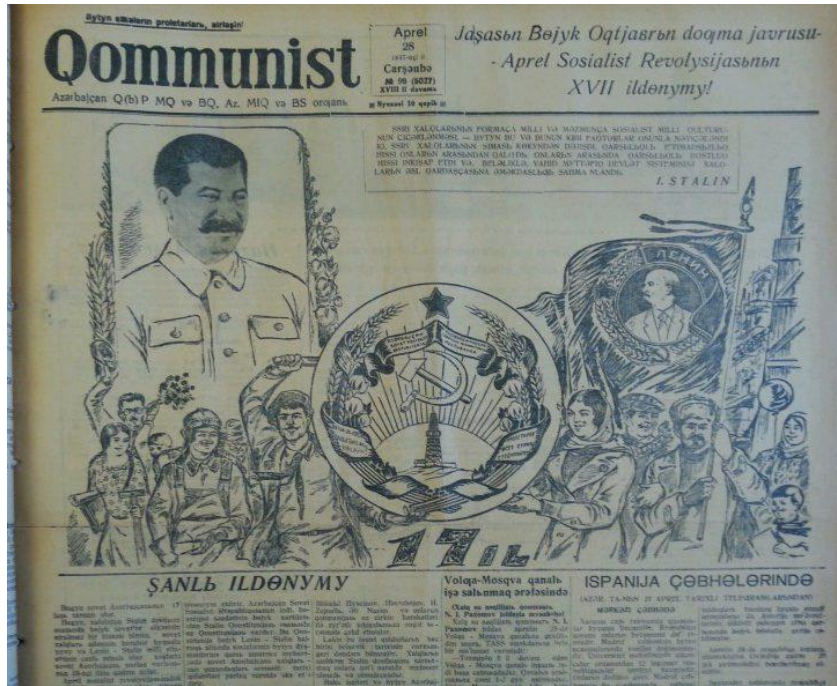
Bytyn eliklerin proletarlarь, birləşin!

Qommunist

Azərbajcan Q(b)P MQ və BQ, Az. MİQ və BS orqanь

Aprel
28
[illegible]
Carşənbə
№ 99 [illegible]
XVIII il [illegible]

Nөmrəsi 10 qəpik

Jaşasьn Bəjyk Oqtjabrьn doҕma javrusu-
- Aprel Sosialist Revolysijasьnьn
XVII ildənymy!

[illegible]

I. STALIN

LENIN

17 IL

ŞANLЬ ILDƏNYMY

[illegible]

Volqa-Mosqva qanalь işə salьnmaq ərəfəsində

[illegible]

ISPANIJA ÇƏBHƏLƏRINDƏ

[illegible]